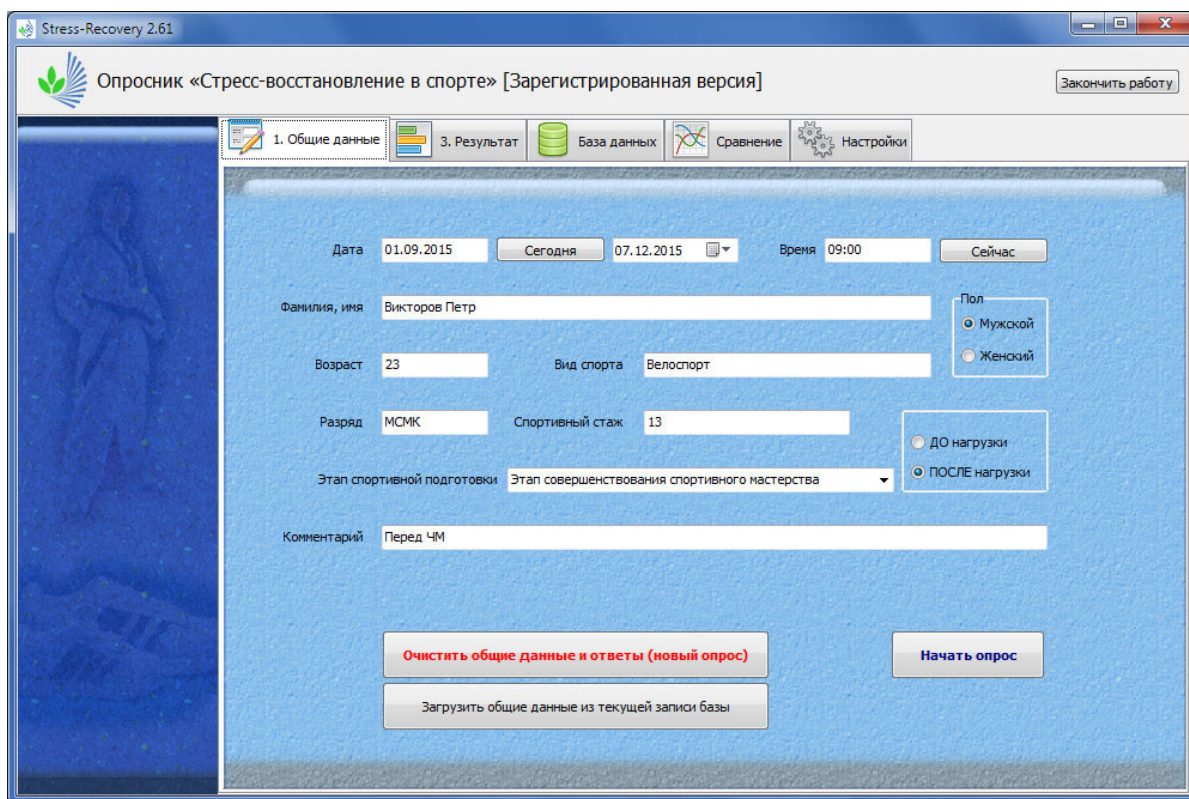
Stress-Recovery 2.61

Опросник «Стресс-восстановление в спорте» [Зарегистрированная версия]

Закончить работу

1. Общие данные
3. Результат
База данных
Сравнение
Настройки

Дата 01.09.2015 Сегодня 07.12.2015 Время 09:00 Сейчас

Фамилия, имя Викторов Петр

Пол
Мужской
Женский

Возраст 23 Вид спорта Велоспорт

Разряд МСМК Спортивный стаж 13

ДО нагрузки
ПОСЛЕ нагрузки

Этап спортивной подготовки Этап совершенствования спортивного мастерства

Комментарий Перед ЧМ

Очистить общие данные и ответы (новый опрос)

Начать опрос

Загрузить общие данные из текущей записи базы